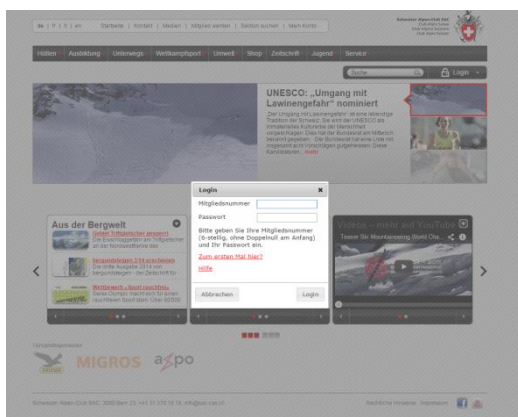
de | fr | it | en   Startseite | Kontakt | Medien | Mitglied werden | Sektion suchen | Mein Konto

Schweizer Alpen-Club SAC
Club Alpin Suisse
Club Alpino Svizzero
Club Alpin Svizzer

Hütten   Ausbildung   Unterwegs   Wettkampfsport   Umwelt   Shop   Zeitschrift   Jugend   Service

Suche   Login

UNESCO: „Umgang mit Lawinengefahr" nominiert

Aus der Bergwelt

Videos – mehr auf YouTube

Teaser Ski Mountaineering World Cha...

Login

Mitgliedsnummer

Passwort

Bitte geben Sie Ihre Mitgliedsnummer (6-stellig, ohne Doppelnull am Anfang) und Ihr Passwort ein.

Zum ersten Mal hier?

Hilfe

Abbrechen   Login

MIGROS   axpo

Schweizer Alpen-Club SAC, 3000 Bern 23, +41 31 370 18 18, info@sac-cas.ch

Rechtliche Hinweise   Impressum